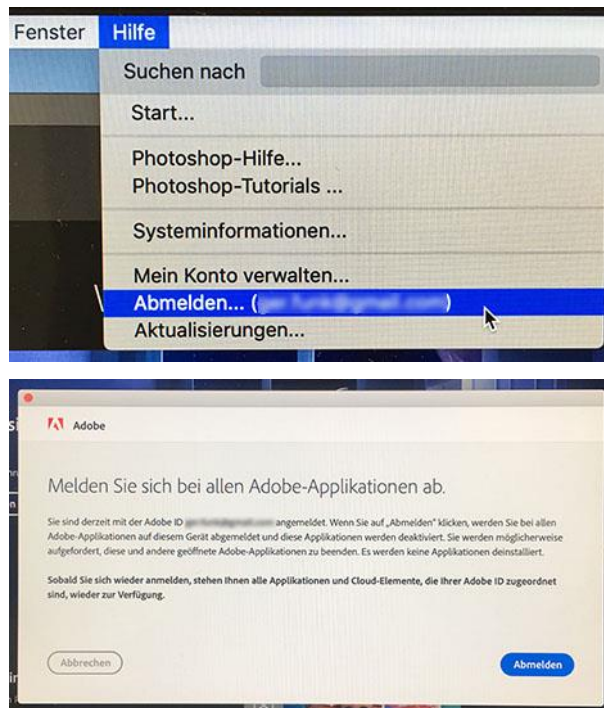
Fenster Hilfe

Suchen nach

Start...

Photoshop-Hilfe...
Photoshop-Tutorials ...

Systeminformationen...

Mein Konto verwalten...
Abmelden... ([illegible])
Aktualisierungen...

Adobe

Melden Sie sich bei allen Adobe-Applikationen ab.

Sie sind derzeit mit der Adobe ID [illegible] angemeldet. Wenn Sie auf „Abmelden" klicken, werden Sie bei allen Adobe-Applikationen auf diesem Gerät abgemeldet und diese Applikationen werden deaktiviert. Sie werden möglicherweise aufgefordert, diese und andere geöffnete Adobe-Applikationen zu beenden. Es werden keine Applikationen deinstalliert.

Sobald Sie sich wieder anmelden, stehen Ihnen alle Applikationen und Cloud-Elemente, die Ihrer Adobe ID zugeordnet sind, wieder zur Verfügung.

Abbrechen

Abmelden